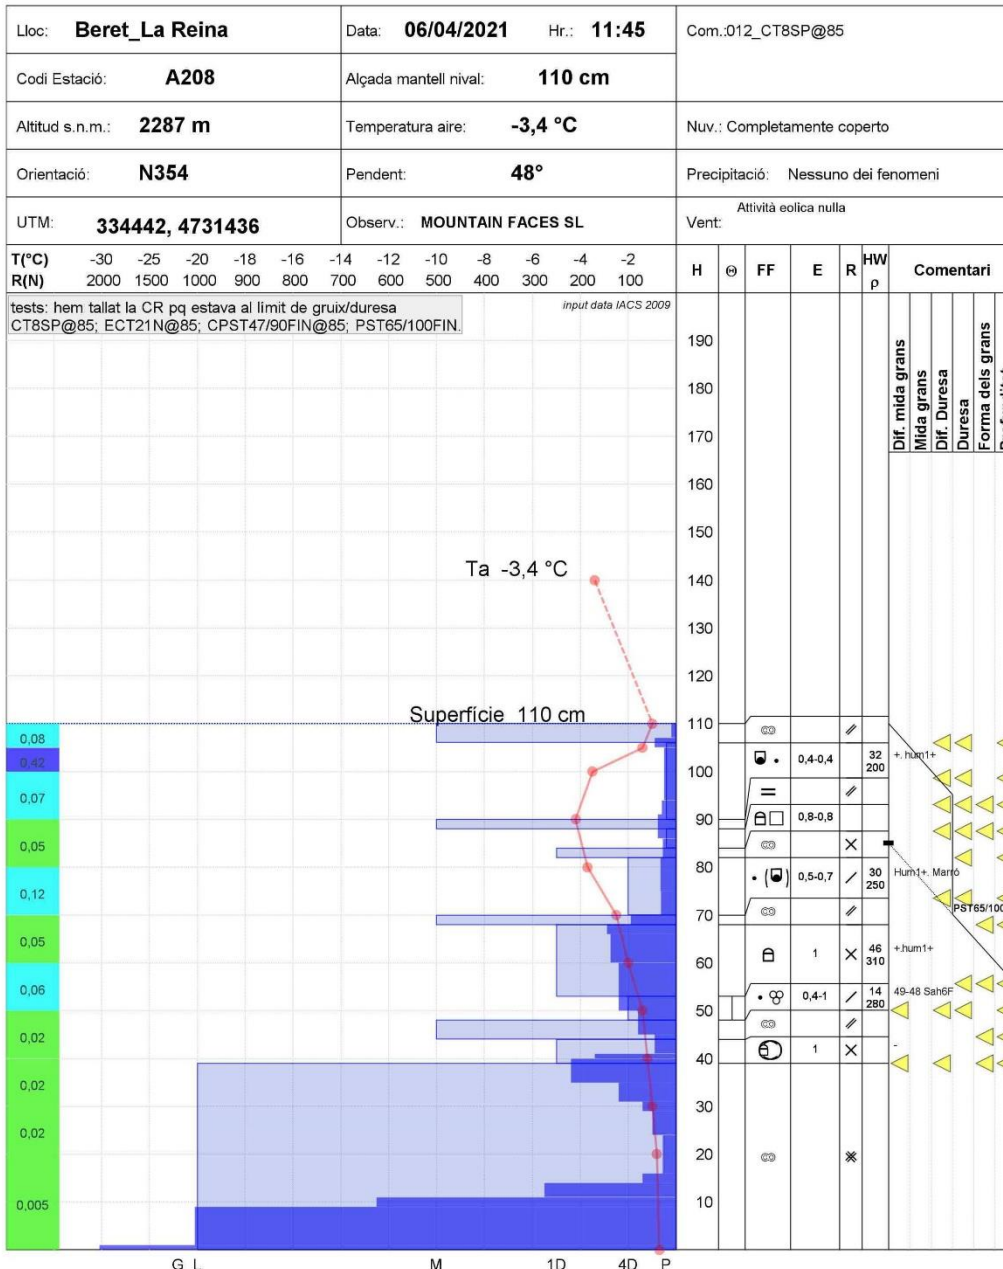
Lloc: Beret_La Reina

Data: 06/04/2021 Hr.: 11:45

Com.:012_CT8SP@85

Codi Estació: A208

Alçada mantell nival: 110 cm

Altitud s.n.m.: 2287 m

Temperatura aire: -3,4 °C

Nuv.: Completamente coperto

Orientació: N354

Pendent: 48°

Precipitació: Nessuno dei fenomeni

UTM: 334442, 4731436

Observ.: MOUNTAIN FACES SL

Vent: Attività eolica nulla

| T(°C) | -30 | -25 | -20 | -18 | -16 | -14 | -12 | -10 | -8 | -6 | -4 | -2 |
|---|---|---|---|---|---|---|---|---|---|---|---|---|
| R(N) | 2000 | 1500 | 1000 | 900 | 800 | 700 | 600 | 500 | 400 | 300 | 200 | 100 |

H Θ FF E R HW ρ Comentari

tests: hem tallat la CR pq estava al límit de gruix/duresa
CT8SP@85; ECT21N@85; CPST47/90FIN@85; PST65/100FIN.

input data IACS 2009

Dif. mida grans
Mida grans
Dif. Duresa
Duresa
Forma dels grans

190
180
170
160
150
140
130
120
110
100
90
80
70
60
50
40
30
20
10

Ta -3,4 °C

Superfície 110 cm

0,08
0,42
0,07
0,05
0,12
0,05
0,06
0,02
0,02
0,02
0,005

0,4-0,4 32 200 +.hum1+
0,8-0,8
0,5-0,7 30 250 Hum1+. Marró
PST65/100
1 46 310 +.hum1+
0,4-1 14 280 49-48 Sah6F
1 -

G L M 1D 4D P